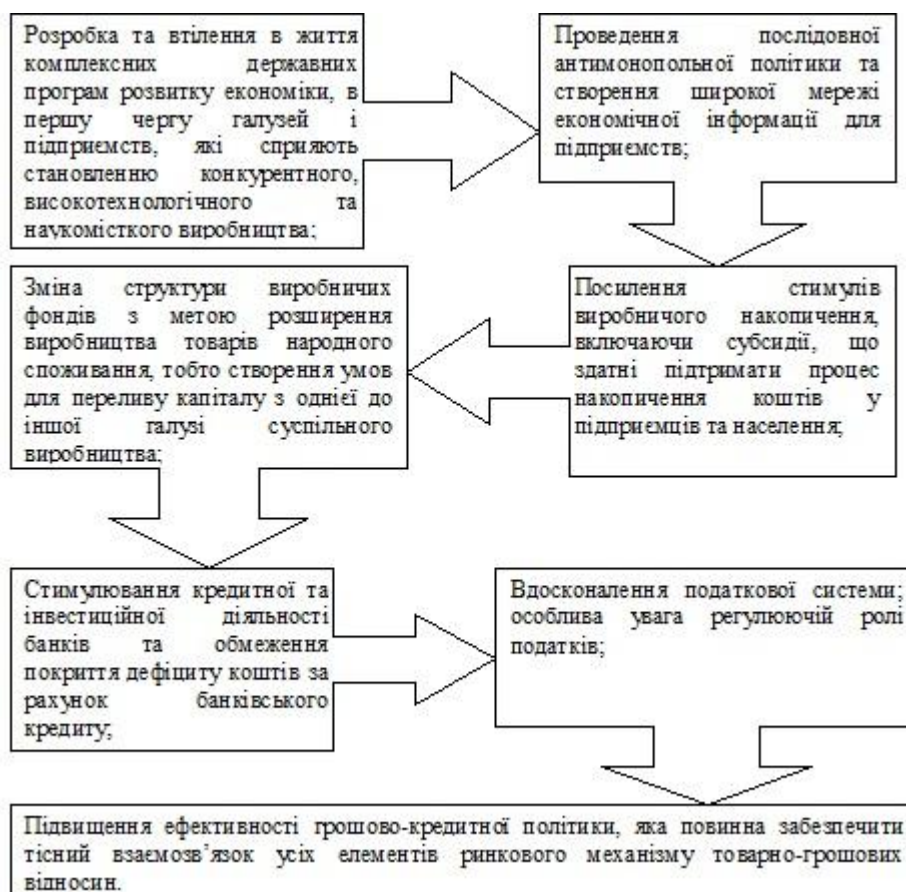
Розробка та втілення в життя комплексних державних програм розвитку економіки, в першу чергу галузей і підприємств, які сприяють становленню конкурентного, високотехнологічного та наукомісткого виробництва;

Проведення послідовної антимонопольної політики та створення широкої мережі економічної інформації для підприємств;

Зміна структури виробничих фондів з метою розширення виробництва товарів народного споживання, тобто створення умов для переливу капіталу з однієї до іншої галузі суспільного виробництва;

Посилення стимулів виробничого накопичення, включаючи субсидії, що здатні підтримати процес накопичення коштів у підприємців та населення;

Стимулювання кредитної та інвестиційної діяльності банків та обмеження покриття дефіциту коштів за рахунок банківського кредиту;

Вдосконалення податкової системи; особлива увага регулюючій ролі податків;

Підвищення ефективності грошово-кредитної політики, яка повинна забезпечити тісний взаємозв'язок усіх елементів ринкового механізму товарно-грошових відносин.